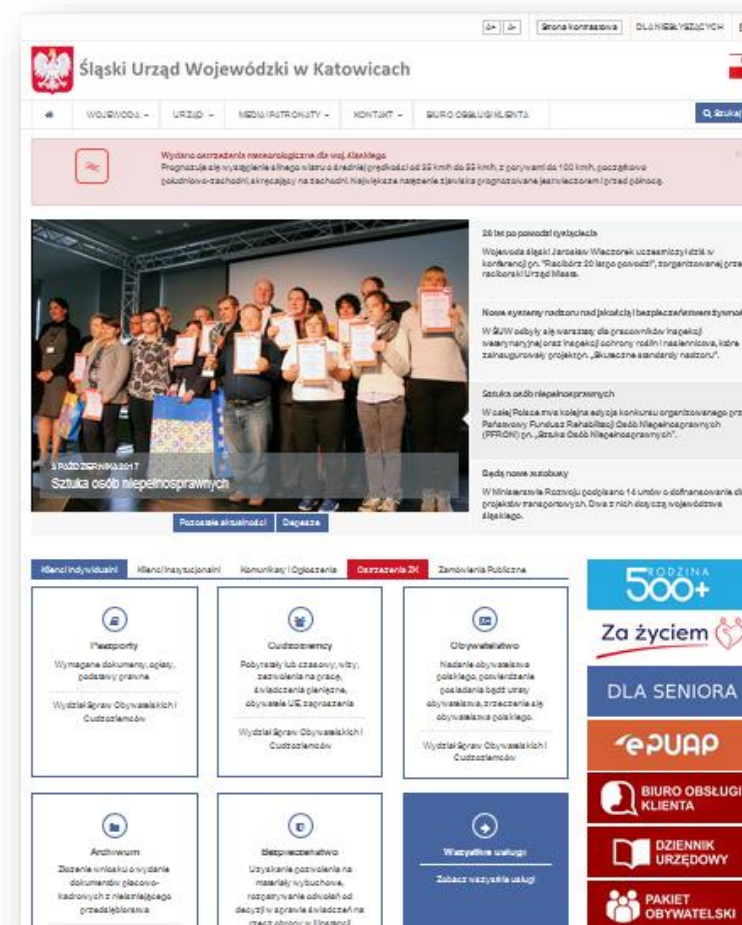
A+ A- Strona kontrastowa DLA NIESŁYSZĄCYCH

Śląski Urząd Wojewódzki w Katowicach

WOJEWODA URZĄD MEDIA/PATRONATY KONTAKT BIURO OBSŁUGI KLIENTA Szukaj

Wydano ostrzeżenia meteorologiczne dla woj. śląskiego
Prognozuje się wystąpienie silnego wiatru o średniej prędkości od 35 km/h do 55 km/h, z porywami do 100 km/h, początkowo południowo-zachodni, skręcający na zachodni. Największe natężenie zjawiska prognozowane jest wieczorem i przed północą.

3 PAŹDZIERNIKA 2017
Sztuka osób niepełnosprawnych

Pozostałe aktualności Depesze

20 lat po powodzi tysiąclecia
Wojewoda śląski Jarosław Wieczorek uczestniczył dziś w konferencji pn. "Racibórz 20 lat po powodzi", zorganizowanej przez raciborski Urząd Miasta.

Nowe systemy nadzoru nad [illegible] i bezpieczeństwem żywności
W ŚUW odbyły się warsztaty dla pracowników Inspekcji weterynaryjnej oraz Inspekcji ochrony roślin i nasiennictwa, które zainaugurowały projekt pn. „Skuteczne standardy nadzoru".

Sztuka osób niepełnosprawnych
W całej Polsce trwa kolejna edycja konkursu organizowanego przez Państwowy Fundusz Rehabilitacji Osób Niepełnosprawnych (PFRON) pn. „Sztuka Osób Niepełnosprawnych".

Będą nowe autobusy
W Ministerstwie Rozwoju podpisano 16 umów o dofinansowanie dla projektów transportowych. Dwa z nich dotyczą województwa śląskiego.

Klienci Indywidualni Klienci Instytucjonalni Komunikaty i Ogłoszenia Ostrzeżenia ZK Zamówienia Publiczne

Paszporty
Wymagane dokumenty, opłaty, podstawy prawne
Wydział Spraw Obywatelskich i Cudzoziemców

Cudzoziemcy
Pobyt stały lub czasowy, wizy, zezwolenia na pracę, świadczenia pieniężne, obywatele UE, zaproszenia
Wydział Spraw Obywatelskich i Cudzoziemców

Obywatelstwo
Nadanie obywatelstwa polskiego, potwierdzenie posiadania bądź utraty obywatelstwa, zrzeczenie się obywatelstwa polskiego.
Wydział Spraw Obywatelskich i Cudzoziemców

Archiwum
Złożenie wniosku o wydanie dokumentów płacowo-kadrowych z nieistniejącego przedsiębiorstwa

Bezpieczeństwo
Uzyskanie pozwolenia na materiały wybuchowe, rozpatrywanie odwołań od decyzji w sprawie świadczeń na rzecz obrony w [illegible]

Wszystkie usługi
Zobacz wszystkie usługi

RODZINA 500+
Za życiem
DLA SENIORA
ePUAP
BIURO OBSŁUGI KLIENTA
DZIENNIK URZĘDOWY
PAKIET OBYWATELSKI